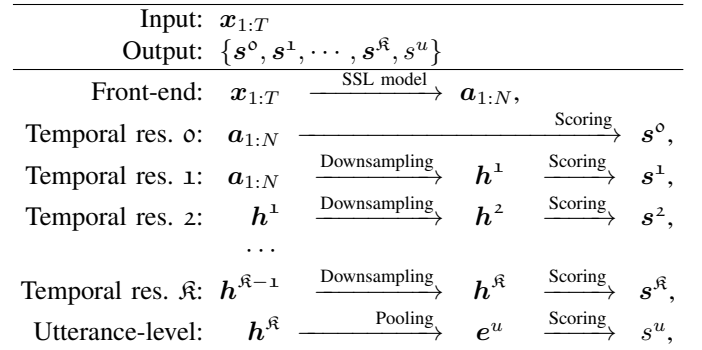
Input: $\boldsymbol{x}_{1:T}$

Output: $\{\boldsymbol{s}^{0}, \boldsymbol{s}^{1}, \cdots, \boldsymbol{s}^{\mathfrak{K}}, s^{u}\}$

Front-end: $\boldsymbol{x}_{1:T} \xrightarrow{\text{SSL model}} \boldsymbol{a}_{1:N}$,

Temporal res. 0: $\boldsymbol{a}_{1:N} \xrightarrow{\text{Scoring}} \boldsymbol{s}^{0}$,

Temporal res. 1: $\boldsymbol{a}_{1:N} \xrightarrow{\text{Downsampling}} \boldsymbol{h}^{1} \xrightarrow{\text{Scoring}} \boldsymbol{s}^{1}$,

Temporal res. 2: $\boldsymbol{h}^{1} \xrightarrow{\text{Downsampling}} \boldsymbol{h}^{2} \xrightarrow{\text{Scoring}} \boldsymbol{s}^{2}$,

$\cdots$

Temporal res. $\mathfrak{K}$: $\boldsymbol{h}^{\mathfrak{K}-1} \xrightarrow{\text{Downsampling}} \boldsymbol{h}^{\mathfrak{K}} \xrightarrow{\text{Scoring}} \boldsymbol{s}^{\mathfrak{K}}$,

Utterance-level: $\boldsymbol{h}^{\mathfrak{K}} \xrightarrow{\text{Pooling}} \boldsymbol{e}^{u} \xrightarrow{\text{Scoring}} s^{u}$,